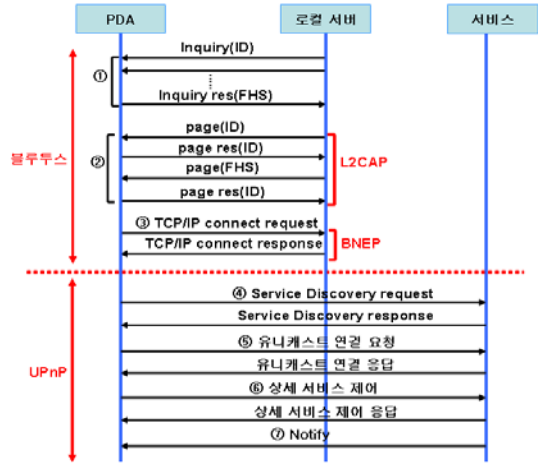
PDA
로컬 서버
서비스

Inquiry(ID)
①
⋮
Inquiry res(FHS)

블루투스

page(ID)
②
page res(ID)
page(FHS)
page res(ID)
L2CAP

③ TCP/IP connect request
TCP/IP connect response
BNEP

UPnP

④ Service Discovery request
Service Discovery response
⑤ 유니캐스트 연결 요청
유니캐스트 연결 응답
⑥ 상세 서비스 제어
상세 서비스 제어 응답
⑦ Notify